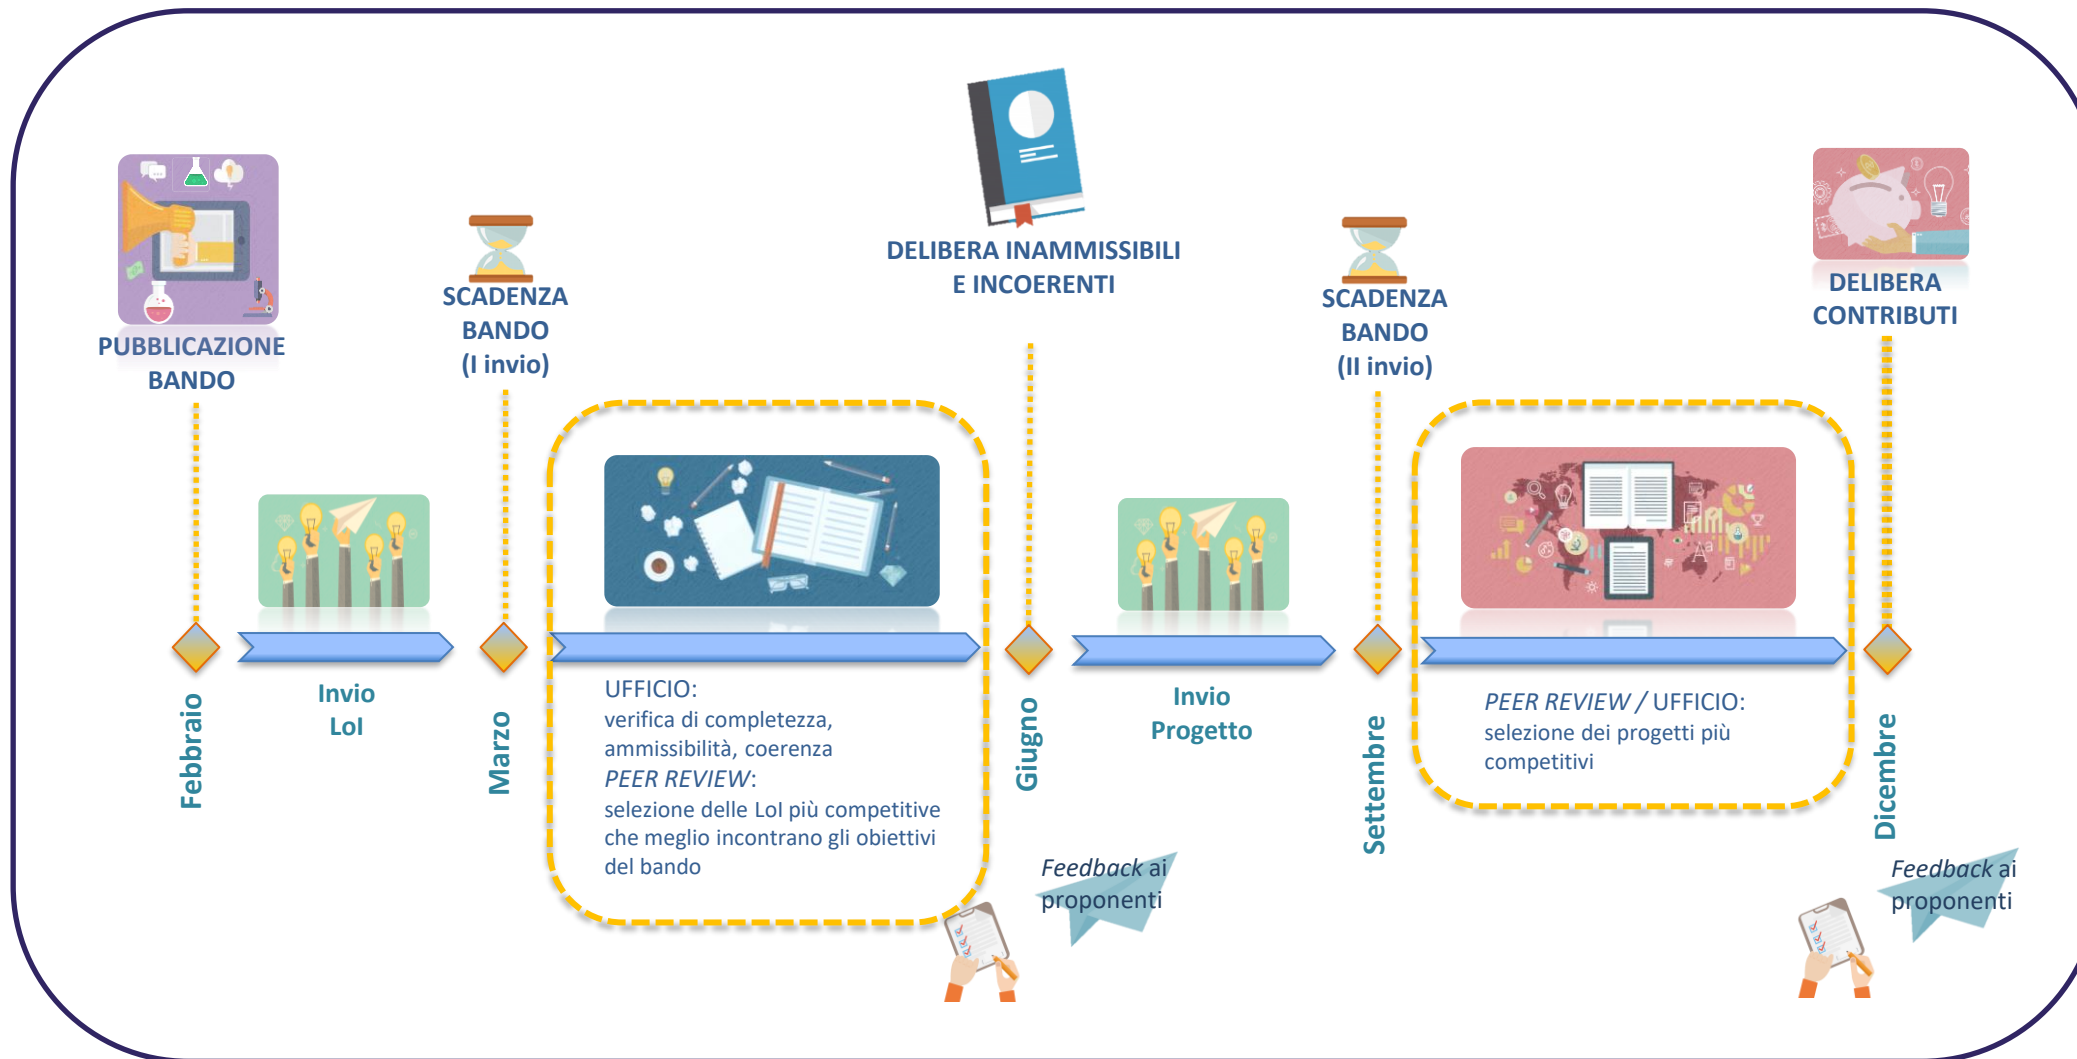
PUBBLICAZIONE BANDO

SCADENZA BANDO (I invio)

DELIBERA INAMMISSIBILI E INCOERENTI

SCADENZA BANDO (II invio)

DELIBERA CONTRIBUTI

Febbraio

Invio LoI

Marzo

UFFICIO:
verifica di completezza, ammissibilità, coerenza
*PEER REVIEW*:
selezione delle LoI più competitive che meglio incontrano gli obiettivi del bando

Giugno

Invio Progetto

Settembre

*PEER REVIEW* / UFFICIO:
selezione dei progetti più competitivi

Dicembre

*Feedback* ai proponenti

*Feedback* ai proponenti